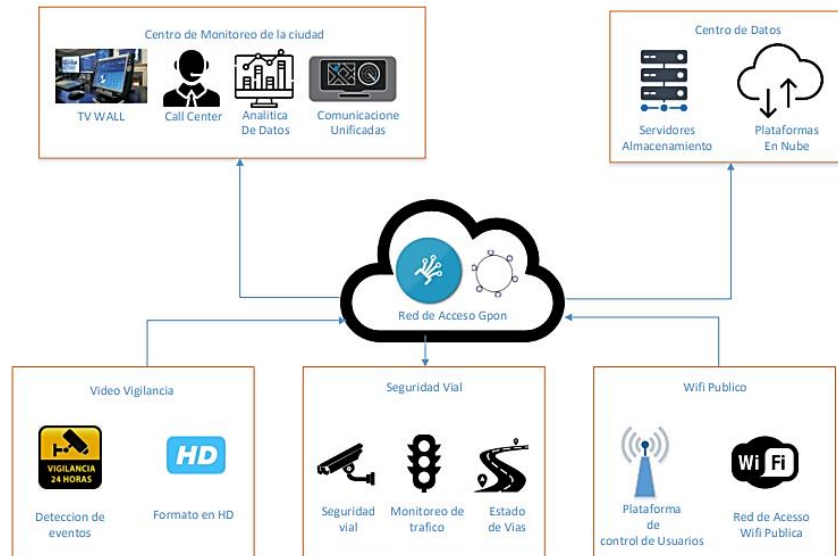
Centro de Monitoreo de la ciudad

TV WALL

Call Center

Analitica De Datos

Comunicacione Unificadas

Centro de Datos

Servidores Almacenamiento

Plataformas En Nube

Red de Acceso Gpon

Video Vigilancia

VIGILANCIA 24 HORAS

Deteccion de eventos

HD

Formato en HD

Seguridad Vial

Seguridad vial

Monitoreo de trafico

Estado de Vias

Wifi Publico

Plataforma de control de Usuarios

WiFi

Red de Acesso Wifi Publica